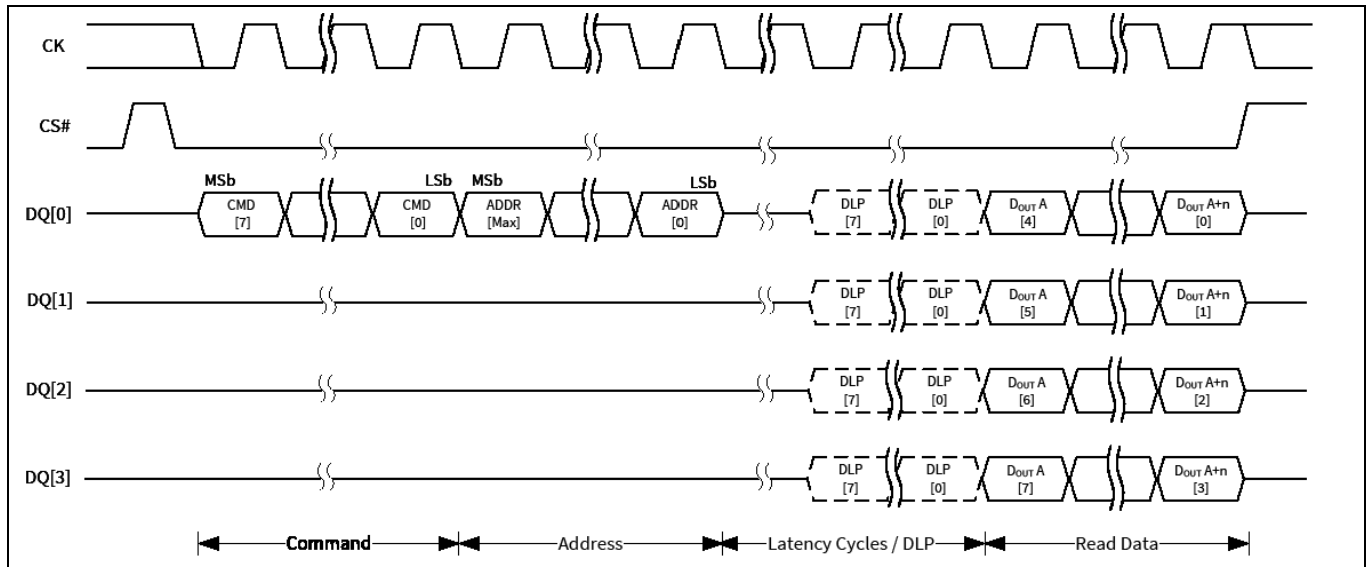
CK

CS#

MSb LSb MSb LSb

DQ[0] CMD [7] CMD [0] ADDR [Max] ADDR [0] DLP [7] DLP [0] $D_{OUT}$ A [4] $D_{OUT}$ A+n [0]

DQ[1] DLP [7] DLP [0] $D_{OUT}$ A [5] $D_{OUT}$ A+n [1]

DQ[2] DLP [7] DLP [0] $D_{OUT}$ A [6] $D_{OUT}$ A+n [2]

DQ[3] DLP [7] DLP [0] $D_{OUT}$ A [7] $D_{OUT}$ A+n [3]

Command Address Latency Cycles / DLP Read Data